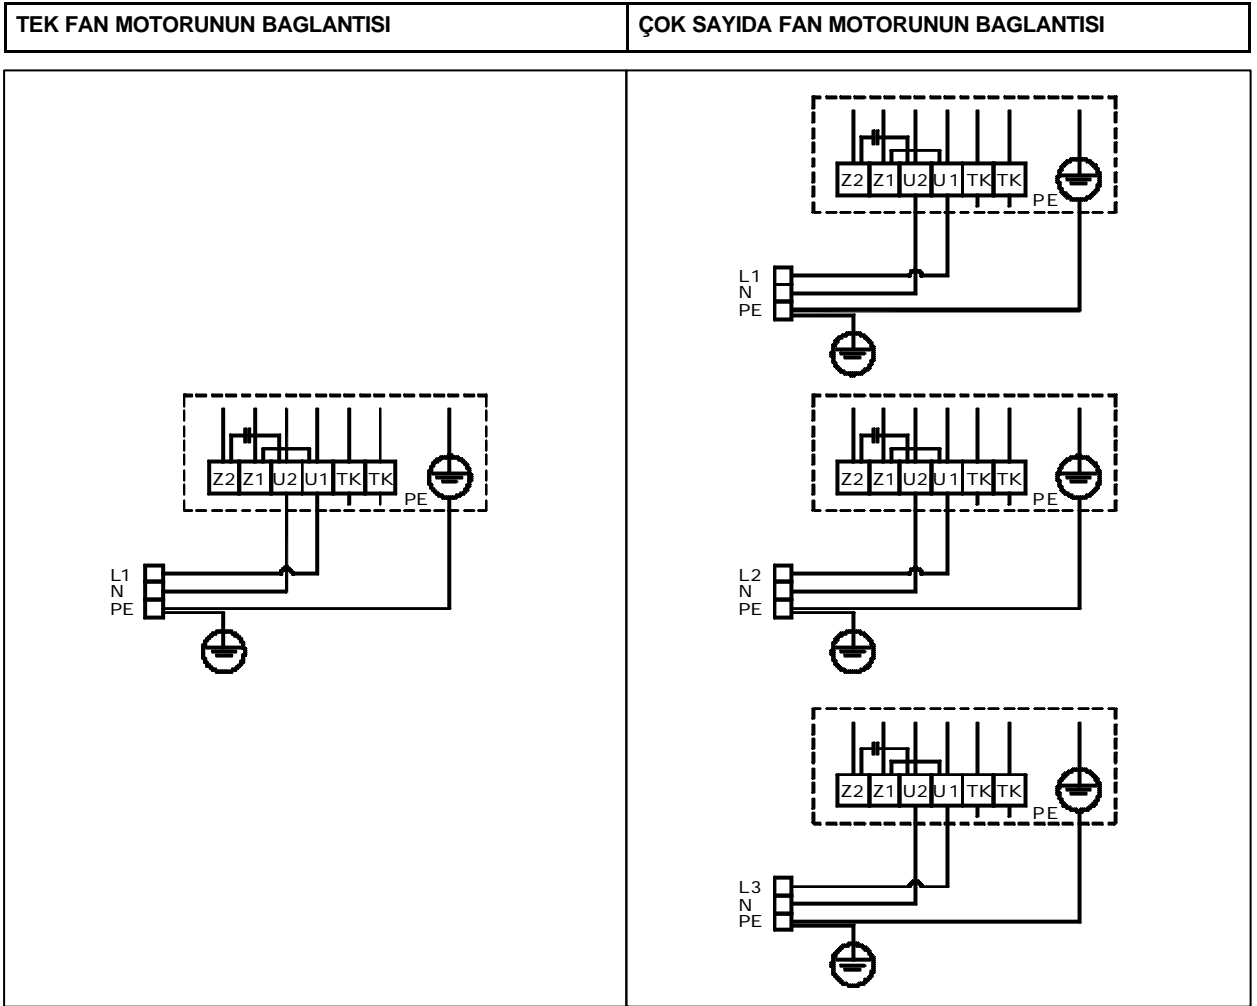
| TEK FAN MOTORUNUN BAGLANTISI | ÇOK SAYIDA FAN MOTORUNUN BAGLANTISI |
|---|---|

Z2 Z1 U2 U1 TK TK
PE
L1
N
PE

Z2 Z1 U2 U1 TK TK
PE
L1
N
PE

Z2 Z1 U2 U1 TK TK
PE
L2
N
PE

Z2 Z1 U2 U1 TK TK
PE
L3
N
PE